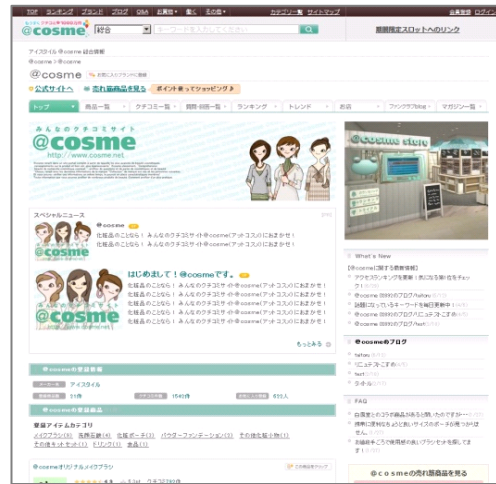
TOP ランキング ブランド ブログ Q&A お薦め 働く その他 カテゴリ一覧 サイトマップ 会員登録 ログイン

@cosme 総合 キーワードを入力してください

期間限定スロットへのリンク

アイスタイル @cosme 総合情報

@cosme > @cosme

@cosme

公式サイトへ 売れ筋商品を見る ポイント貯まってショッピング

トップ 商品一覧 クチコミ一覧 質問・回答一覧 ランキング トレンド お店 ファンクラブblog マガジン一覧

みんなのクチコミサイト
@cosme
http://www.cosme.net

@cosme store

スペシャルニュース

@cosme
化粧品のことなら！ みんなのクチコミサイト@cosme(アットコスメ)におまかせ！
化粧品のことなら！ みんなのクチコミサイト@cosme(アットコスメ)におまかせ！

はじめまして！@cosmeです。
化粧品のことなら！ みんなのクチコミサイト@cosme(アットコスメ)におまかせ！
化粧品のことなら！ みんなのクチコミサイト@cosme(アットコスメ)におまかせ！
化粧品のことなら！ みんなのクチコミサイト@cosme(アットコスメ)におまかせ！
化粧品のことなら！ みんなのクチコミサイト@cosme(アットコスメ)におまかせ！
化粧品のことなら！ みんなのクチコミサイト@cosme(アットコスメ)におまかせ！

もっとみる

What's New
[@cosmeに関する最新情報]
アクセスランキングを更新！ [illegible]
@cosme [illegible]のブログ
話題になっているキーワードを毎日更新中
@cosme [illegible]のブログ
@cosme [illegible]のブログ

@cosmeの基本情報
アイスタイル

@cosmeのブログ

@cosmeの取扱商品

登録アイテムカテゴリ
メイクブラシ(8) 洗顔石鹸(4) 化粧ポーチ(3) パウダーファンデーション(5) その他化粧小物(1) その他キット・セット(1) リップ(1) 香水(1)

FAQ

@cosmeオリジナルメイクブラシ

@cosmeの売れ筋商品を見る